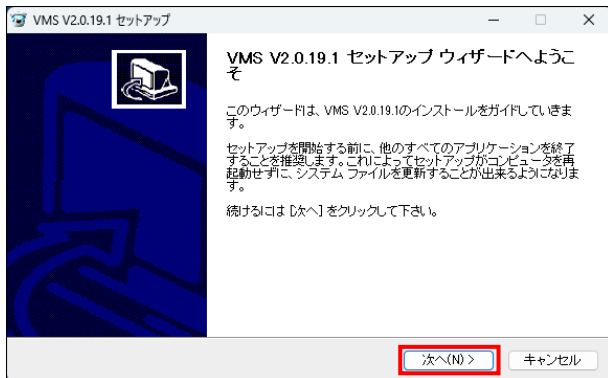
VMS V2.0.19.1 セットアップ

—
□
×

VMS V2.0.19.1 セットアップ ウィザードへようこそ

このウィザードは、VMS V2.0.19.1のインストールをガイドしていきます。

セットアップを開始する前に、他のすべてのアプリケーションを終了することを推奨します。これによってセットアップがコンピュータを再起動せずに、システム ファイルを更新することが出来るようになります。

続けるには [次へ] をクリックして下さい。

次へ(N) >
キャンセル